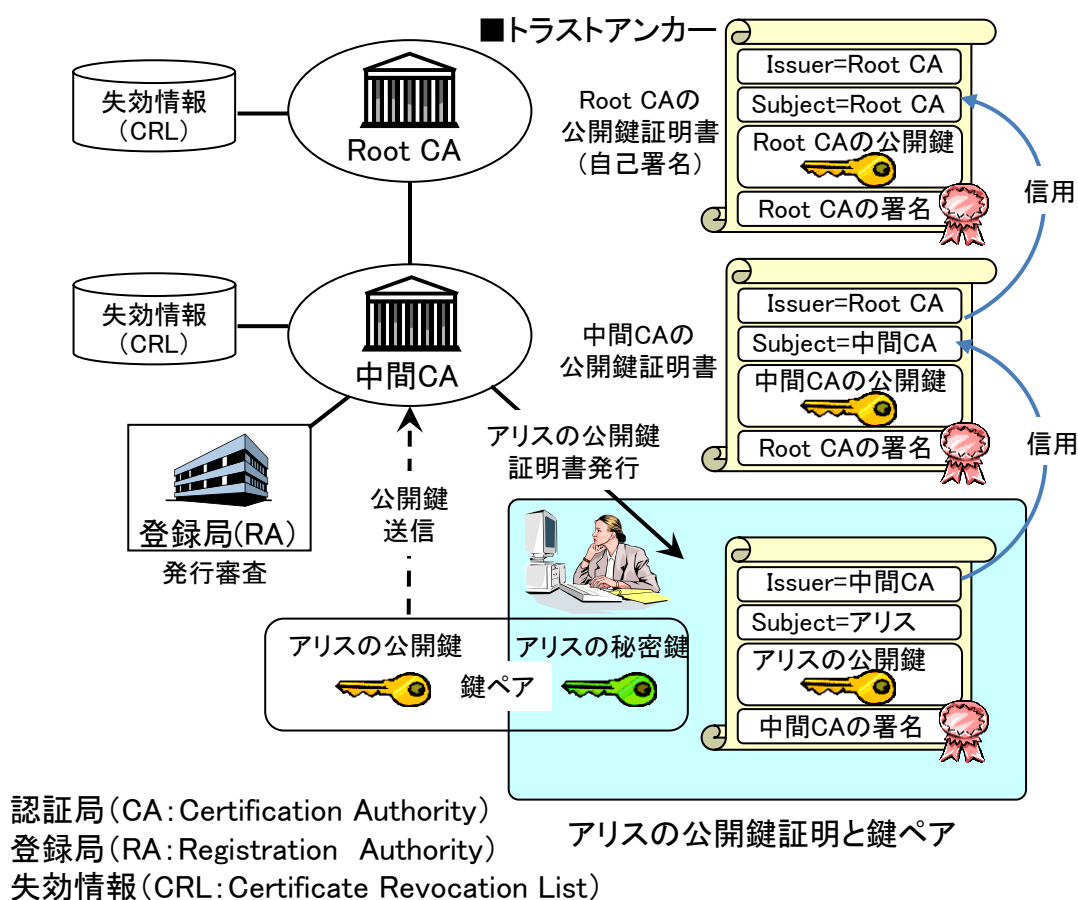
■トラストアンカー

失効情報
（CRL）

Root CA

失効情報
（CRL）

中間CA

登録局(RA)

発行審査

公開鍵
送信

アリスの公開鍵
証明書発行

Root CAの
公開鍵証明書
（自己署名）

Issuer=Root CA
Subject=Root CA
Root CAの公開鍵
Root CAの署名

信用

中間CAの
公開鍵証明書

Issuer=Root CA
Subject=中間CA
中間CAの公開鍵
Root CAの署名

信用

Issuer=中間CA
Subject=アリス
アリスの公開鍵
中間CAの署名

アリスの公開鍵
アリスの秘密鍵
鍵ペア

アリスの公開鍵証明と鍵ペア

認証局（CA：Certification Authority）
登録局（RA：Registration Authority）
失効情報（CRL：Certificate Revocation List）